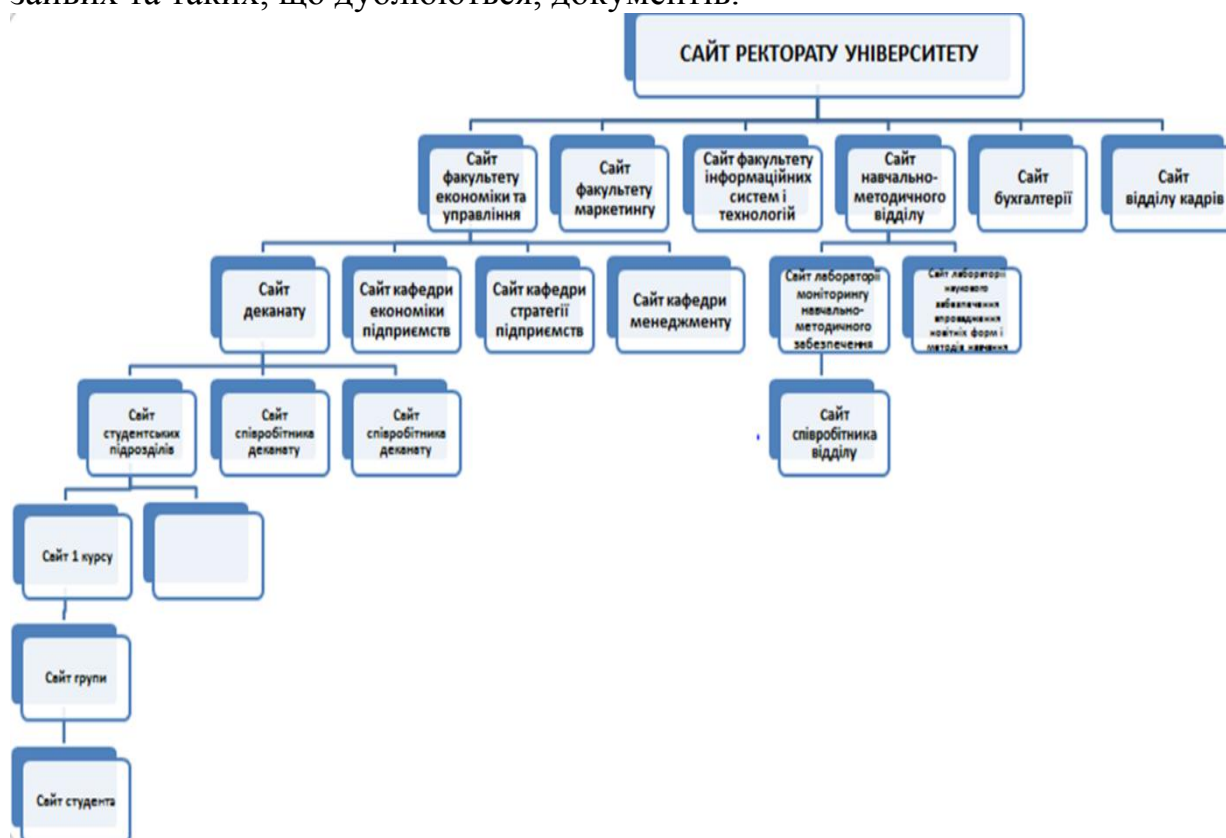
зайвих та таких, що дублюються, документів.

САЙТ РЕКТОРАТУ УНІВЕРСИТЕТУ

Сайт факультету економіки та управління

Сайт факультету маркетингу

Сайт факультету інформаційних систем і технологій

Сайт навчально-методичного відділу

Сайт бухгалтерії

Сайт відділу кадрів

Сайт деканату

Сайт кафедри економіки підприємств

Сайт кафедри стратегії підприємств

Сайт кафедри менеджменту

Сайт лабораторії моніторингу навчально-методичного забезпечення

Сайт лабораторії наукового забезпечення впровадження новітніх форм і методів навчання

Сайт студентських підрозділів

Сайт співробітника деканату

Сайт співробітника деканату

Сайт співробітника відділу

Сайт 1 курсу

Сайт групи

Сайт студента